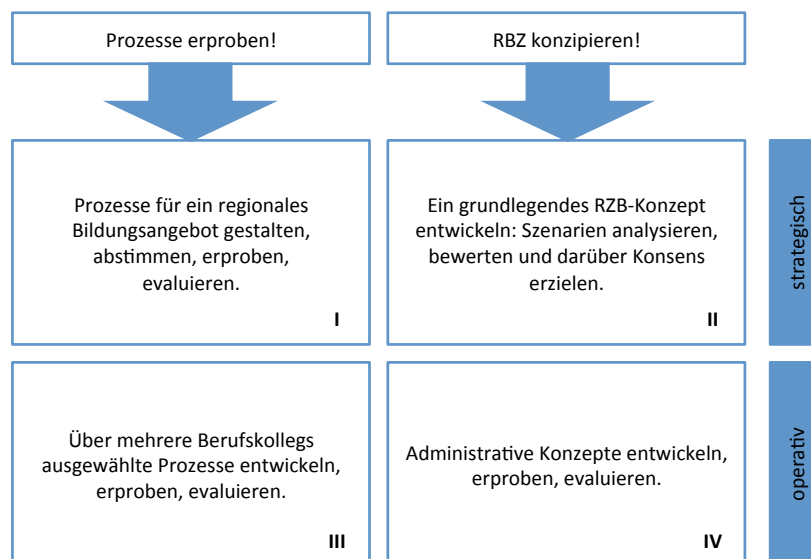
Prozesse erproben!

RBZ konzipieren!

Prozesse für ein regionales Bildungsangebot gestalten, abstimmen, erproben, evaluieren.

I

Ein grundlegendes RZB-Konzept entwickeln: Szenarien analysieren, bewerten und darüber Konsens erzielen.

II

strategisch

Über mehrere Berufskollegs ausgewählte Prozesse entwickeln, erproben, evaluieren.

III

Administrative Konzepte entwickeln, erproben, evaluieren.

IV

operativ